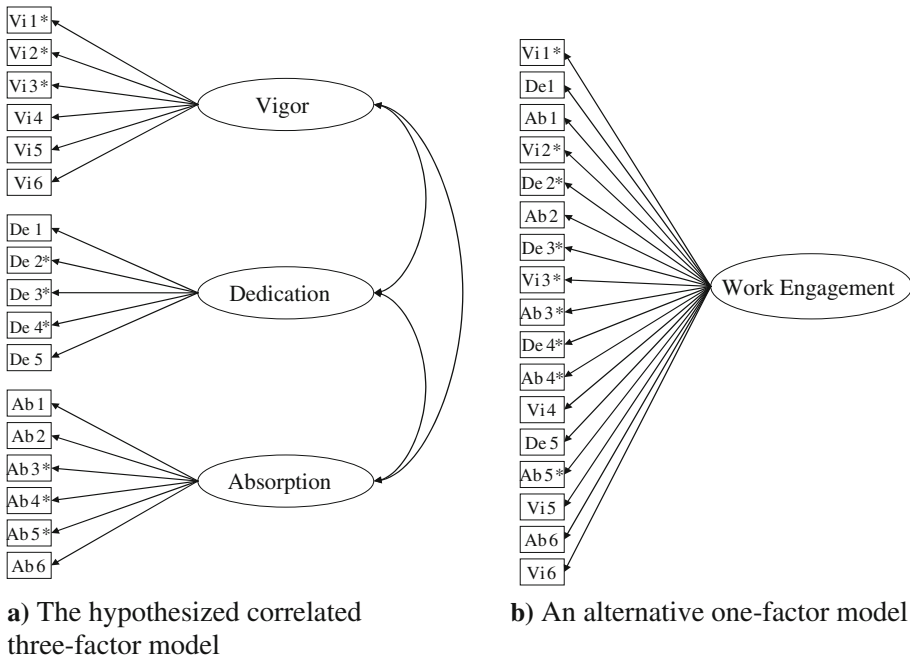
Vi 1*
Vi 2*
Vi 3*
Vi 4
Vi 5
Vi 6
Vigor
De 1
De 2*
De 3*
De 4*
De 5
Dedication
Ab 1
Ab 2
Ab 3*
Ab 4*
Ab 5*
Ab 6
Absorption

a) The hypothesized correlated three-factor model

Vi 1*
De1
Ab 1
Vi 2*
De 2*
Ab 2
De 3*
Vi 3*
Ab 3*
De 4*
Ab 4*
Vi 4
De 5
Ab 5*
Vi 5
Ab 6
Vi 6
Work Engagement

b) An alternative one-factor model